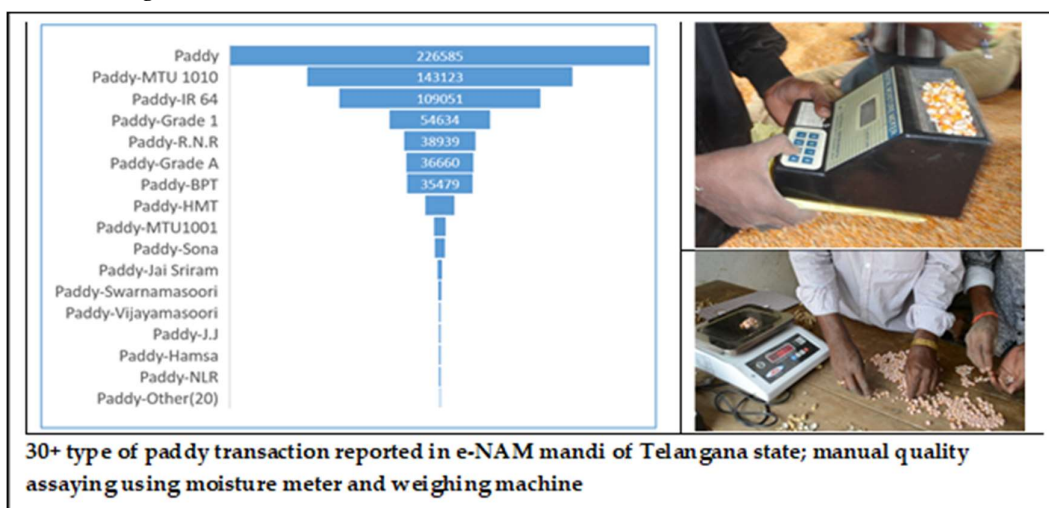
Paddy 226585
Paddy-MTU 1010 143123
Paddy-IR 64 109051
Paddy-Grade 1 54634
Paddy-R.N.R 38939
Paddy-Grade A 36660
Paddy-BPT 35479
Paddy-HMT
Paddy-MTU1001
Paddy-Sona
Paddy-Jai Sriram
Paddy-Swarnamasoori
Paddy-Vijayamasoori
Paddy-J.J
Paddy-Hamsa
Paddy-NLR
Paddy-Other(20)

30+ type of paddy transaction reported in e-NAM mandi of Telangana state; manual quality assaying using moisture meter and weighing machine